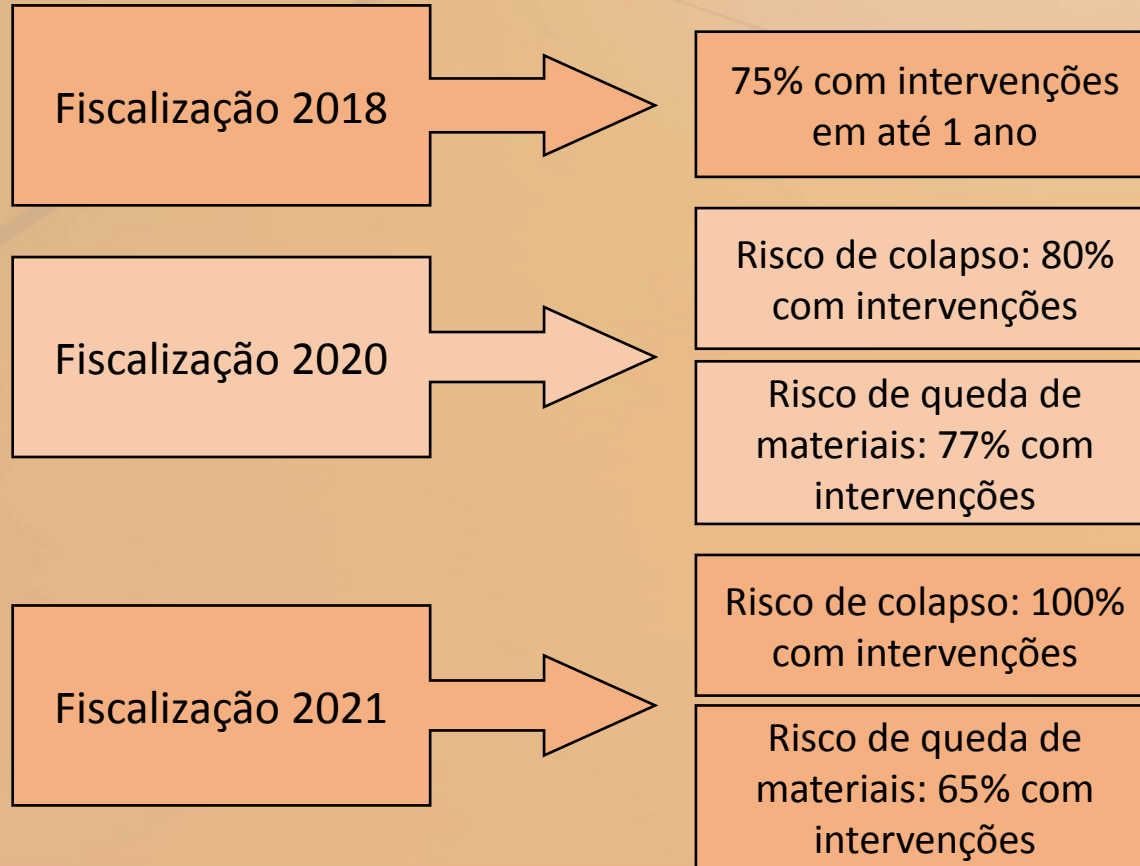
Fiscalização 2018

75% com intervenções em até 1 ano

Fiscalização 2020

Risco de colapso: 80% com intervenções

Risco de queda de materiais: 77% com intervenções

Fiscalização 2021

Risco de colapso: 100% com intervenções

Risco de queda de materiais: 65% com intervenções